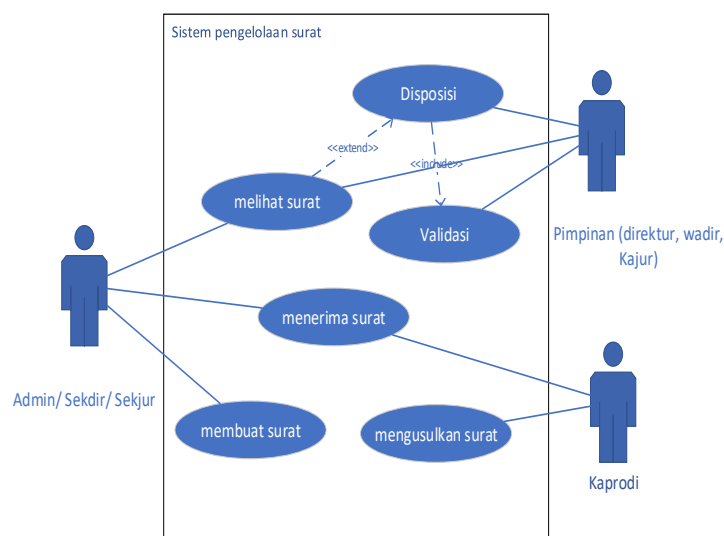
Sistem pengelolaan surat

Disposisi

<<extend>>

<<include>>

melihat surat

Validasi

Pimpinan (direktur, wadir, Kajur)

menerima surat

Admin/ Sekdir/ Sekjur

membuat surat

mengusulkan surat

Kaprodi